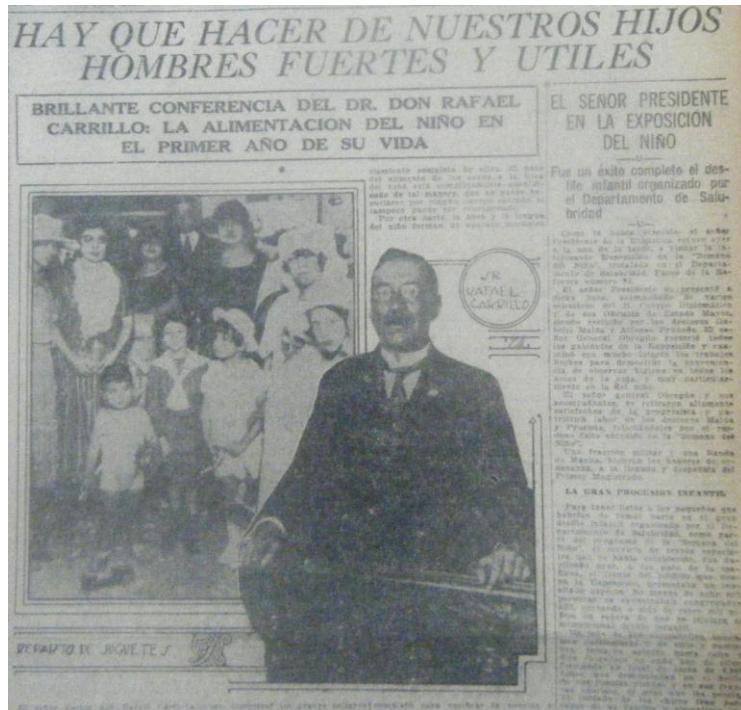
HAY QUE HACER DE NUESTROS HIJOS HOMBRES FUERTES Y UTILES

BRILLANTE CONFERENCIA DEL DR. DON RAFAEL CARRILLO: LA ALIMENTACION DEL NIÑO EN EL PRIMER AÑO DE SU VIDA

EL SEÑOR PRESIDENTE EN LA EXPOSICION DEL NIÑO

Fue un éxito completo el desfile infantil organizado por el Departamento de Salubridad

DR. RAFAEL CARRILLO

REPARTO DE JUGUETES

LA GRAN PROCESION INFANTIL

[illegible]